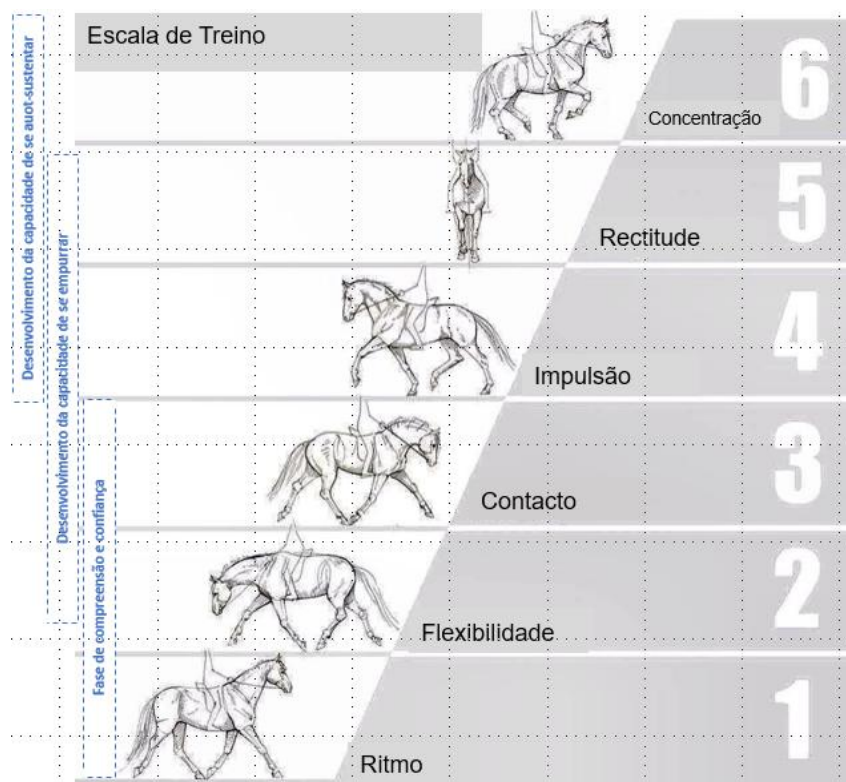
Escala de Treino

6
Concentração

5
Rectitude

4
Impulsão

3
Contacto

2
Flexibilidade

1
Ritmo

Desenvolvimento da capacidade de se auot-sustentar

Desenvolvimento da capacidade de se empurrar

Fase de compreensão e confiança